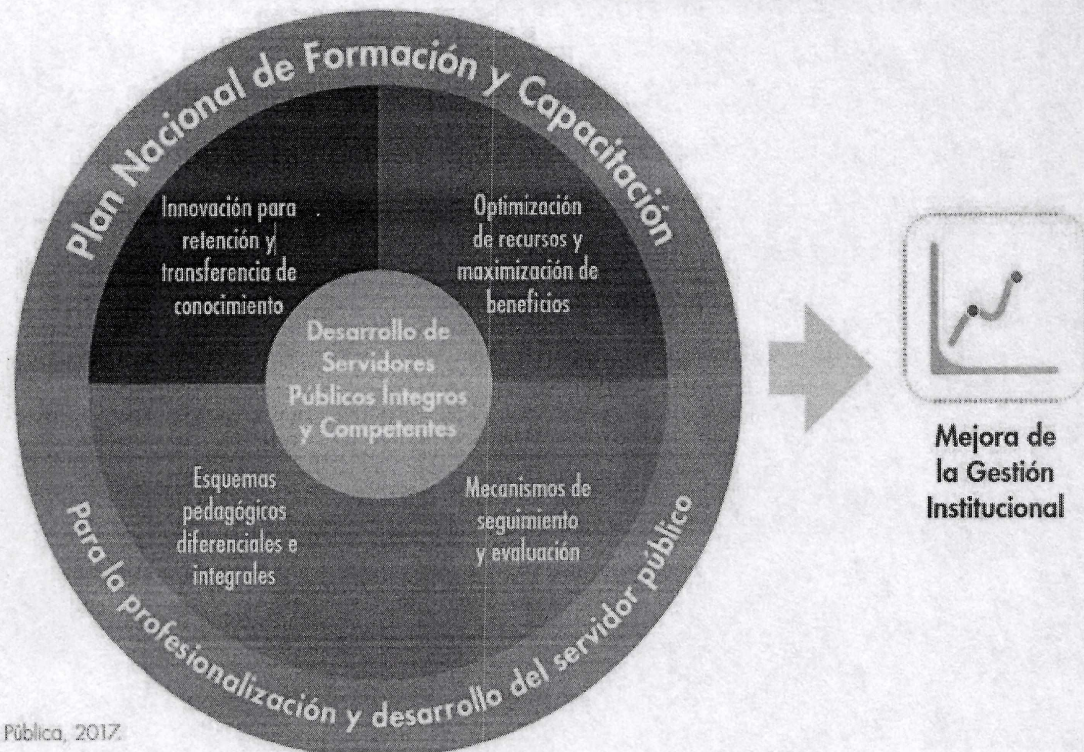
Plan Nacional de Formación y Capacitación

Innovación para retención y transferencia de conocimiento

Optimización de recursos y maximización de beneficios

Desarrollo de Servidores Públicos Íntegros y Competentes

Esquemas pedagógicos diferenciales e integrales

Mecanismos de seguimiento y evaluación

Para la profesionalización y desarrollo del servidor público

Mejora de la Gestión Institucional

Pública, 2017.